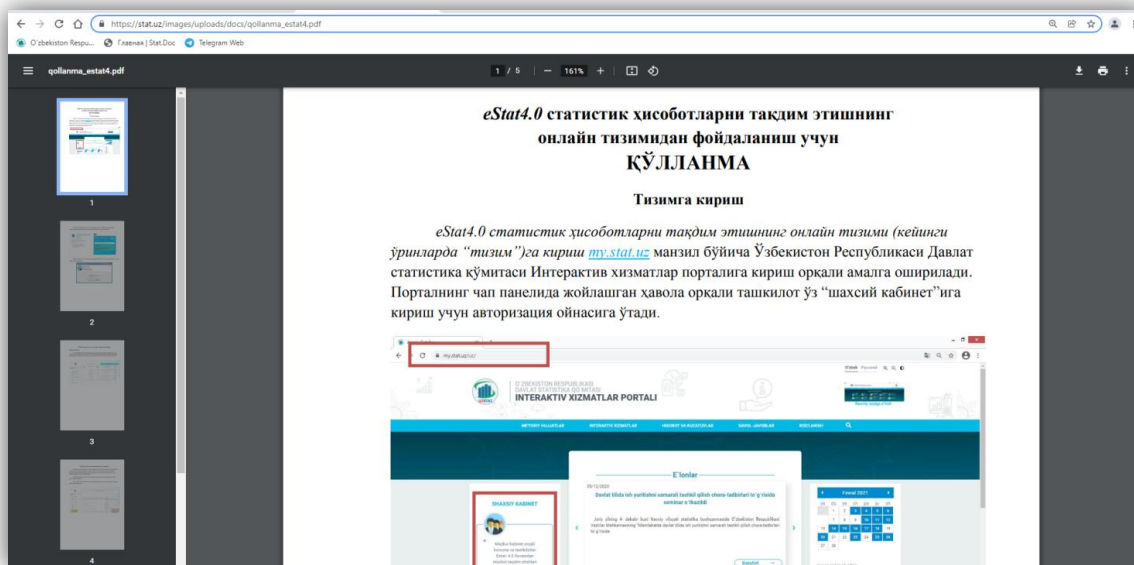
https://stat.uz/images/uploads/docs/qollanma_estat4.pdf

O'zbekiston Respu... Главная | Stat.Doc Telegram Web

qollanma_estat4.pdf

1 / 5 | — 161% +

1

2

3

4

*eStat4.0* статистик ҳисоботларни тақдим этишнинг онлайн тизимидан фойдаланиш учун
ҚЎЛЛАНМА

Тизимга кириш

*eStat4.0 статистик ҳисоботларни тақдим этишнинг онлайн тизими (кейинги ўринларда "тизим")га кириш* my.stat.uz манзил бўйича Ўзбекистон Республикаси Давлат статистика қўмитаси Интерактив хизматлар порталига кириш орқали амалга оширилади. Порталнинг чап панелида жойлашган ҳавола орқали ташкилот ўз "шахсий кабинет"ига кириш учун авторизация ойнасига ўтади.

my.stat.uz/uz/

O'ZBEKISTON RESPUBLIKASI DAVLAT STATISTIKA QO'MITASI
INTERAKTIV XIZMATLAR PORTALI

E'lonlar

SHAXSIY KABINET

Fevral 2021